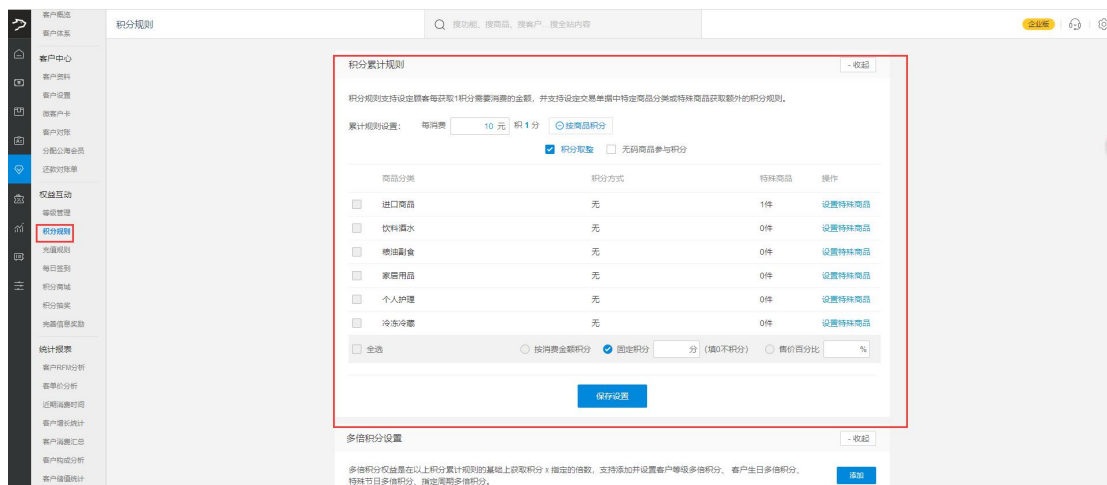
客户概览
客户体系
客户中心
客户资料
客户设置
微客户卡
客户对账
分配公海会员
还款对账单
权益互动
等级管理
积分规则
充值规则
每日签到
积分商城
积分抽奖
完善信息奖励
统计报表
客户RFM分析
客单价分析
近期消费时间
客户增长统计
客户消费汇总
客户构成分析
客户储值统计

积分规则

搜功能、搜商品、搜客户、搜全站内容

企业版

积分累计规则

- 收起

积分规则支持设定顾客每获取1积分需要消费的金额，并支持设定交易单据中特定商品分类或特殊商品获取额外的积分规则。

累计规则设置： 每消费 10 元 积 1 分 按商品积分

积分取整 无码商品参与积分

| | 商品分类 | 积分方式 | 特殊商品 | 操作 |
|---|---|---|---|---|
| | 进口商品 | 无 | 1件 | 设置特殊商品 |
| | 饮料酒水 | 无 | 0件 | 设置特殊商品 |
| | 粮油副食 | 无 | 0件 | 设置特殊商品 |
| | 家居用品 | 无 | 0件 | 设置特殊商品 |
| | 个人护理 | 无 | 0件 | 设置特殊商品 |
| | 冷冻冷藏 | 无 | 0件 | 设置特殊商品 |

全选 按消费金额积分 固定积分 分 (填0不积分) 售价百分比 %

保存设置

多倍积分设置

- 收起

多倍积分权益是在以上积分累计规则的基础上获取积分 x 指定的倍数，支持添加并设置客户等级多倍积分、客户生日多倍积分、特殊节日多倍积分、指定周期多倍积分。

添加